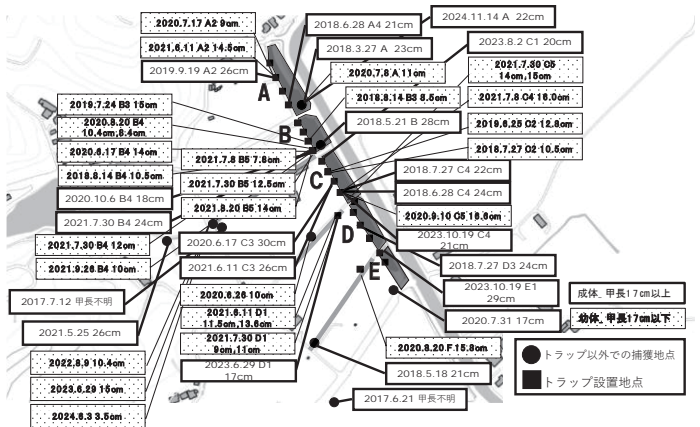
2020.7.17 A2 9cm
2021.6.11 A2 14.5cm
2019.9.19 A2 26cm
2018.6.28 A4 21cm
2024.11.14 A 22cm
2018.3.27 A 23cm
2023.8.2 C1 20cm
2020.7.8 A 11cm
2021.7.30 C5 14cm,15cm
2018.8.14 B3 8.5cm
2021.7.8 C4 18.0cm
2018.5.21 B 28cm
2019.8.25 C2 12.8cm
2018.7.27 C2 10.5cm
2019.7.24 B3 15cm
2020.8.20 B4 10.4cm,8.4cm
2020.8.17 B4 14cm
2021.7.8 B5 7.8cm
2018.8.14 B4 10.5cm
2021.7.30 B5 12.5cm
2020.10.6 B4 18cm
2021.8.20 B5 14cm
2021.7.30 B4 24cm
2018.7.27 C4 22cm
2018.6.28 C4 24cm
2020.9.10 C5 18.8cm
2023.10.19 C4 21cm
2018.7.27 D3 24cm
2021.7.30 B4 12cm
2021.9.26 B4 10cm
2020.6.17 C3 30cm
2021.6.11 C3 26cm
2017.7.12 甲長不明
2020.8.26 10cm
2021.6.11 D1 11.5cm,13.6cm
2021.7.30 D1 9cm,11cm
2023.6.29 D1 17cm
2023.10.19 E1 29cm
2020.7.31 17cm
成体_甲長17cm以上
幼体_甲長17cm以下
2021.5.25 26cm
2022.8.9 10.4cm
2023.6.29 15cm
2024.8.3 3.5cm
2020.8.20 F 15.8cm
2018.5.18 21cm
2017.6.21 甲長不明
トラップ以外での捕獲地点
トラップ設置地点
A
B
C
D
E